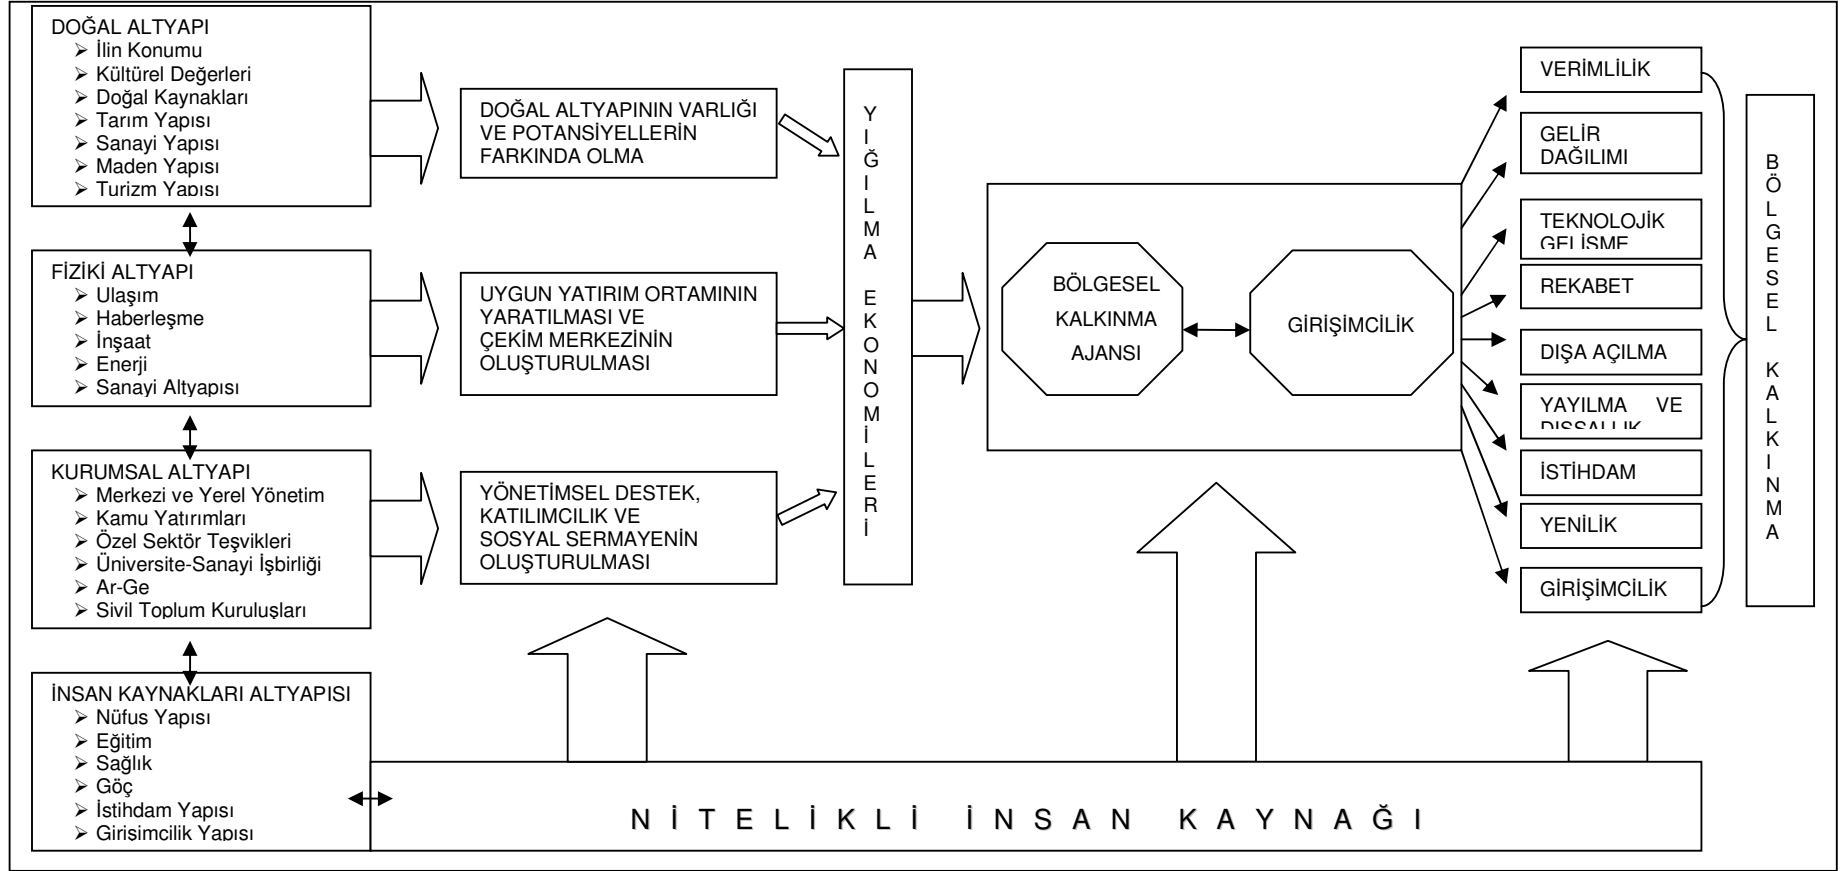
DOĞAL ALTYAPI
➢ İlin Konumu
➢ Kültürel Değerleri
➢ Doğal Kaynakları
➢ Tarım Yapısı
➢ Sanayi Yapısı
➢ Maden Yapısı
➢ Turizm Yapısı

FİZİKİ ALTYAPI
➢ Ulaşım
➢ Haberleşme
➢ İnşaat
➢ Enerji
➢ Sanayi Altyapısı

KURUMSAL ALTYAPI
➢ Merkezi ve Yerel Yönetim
➢ Kamu Yatırımları
➢ Özel Sektör Teşvikleri
➢ Üniversite-Sanayi İşbirliği
➢ Ar-Ge
➢ Sivil Toplum Kuruluşları

İNSAN KAYNAKLARI ALTYAPISI
➢ Nüfus Yapısı
➢ Eğitim
➢ Sağlık
➢ Göç
➢ İstihdam Yapısı
➢ Girişimcilik Yapısı

DOĞAL ALTYAPININ VARLIĞI VE POTANSİYELLERİN FARKINDA OLMA

UYGUN YATIRIM ORTAMININ YARATILMASI VE ÇEKİM MERKEZİNİN OLUŞTURULMASI

YÖNETİMSEL DESTEK, KATILIMCILIK VE SOSYAL SERMAYENİN OLUŞTURULMASI

YIĞILMA EKONOMİLERİ

BÖLGESEL KALKINMA AJANSI

GİRİŞİMCİLİK

VERİMLİLİK

GELİR DAĞILIMI

TEKNOLOJİK GELİŞME

REKABET

DIŞA AÇILMA

YAYILMA VE DIŞSALLIK

İSTİHDAM

YENİLİK

GİRİŞİMCİLİK

BÖLGESEL KALKINMA

NİTELİKLİ İNSAN KAYNAĞI